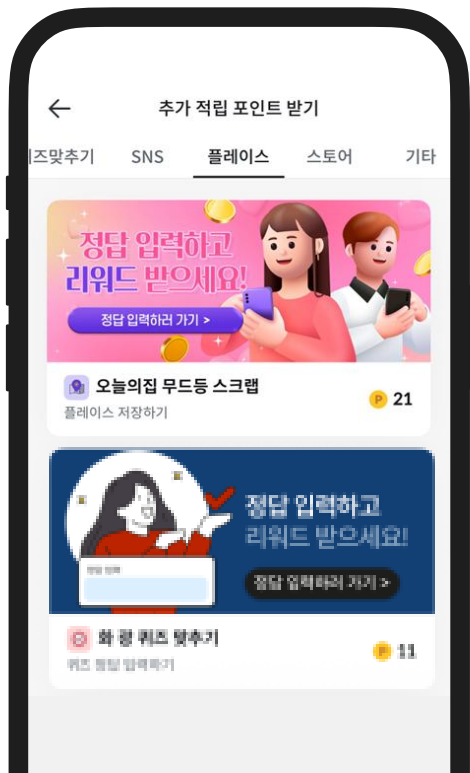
추가 적립 포인트 받기

즈맞추기 SNS 플레이스 스토어 기타

정답 입력하고 리워드 받으세요!

정답 입력하러 가기 >

오늘의집 무드등 스크랩

플레이스 저장하기

P 21

정답 입력하고 리워드 받으세요!

정답 입력

정답 입력하러 가기 >

화 퀴즈 맞추기

퀴즈 정답 입력하기

P 11